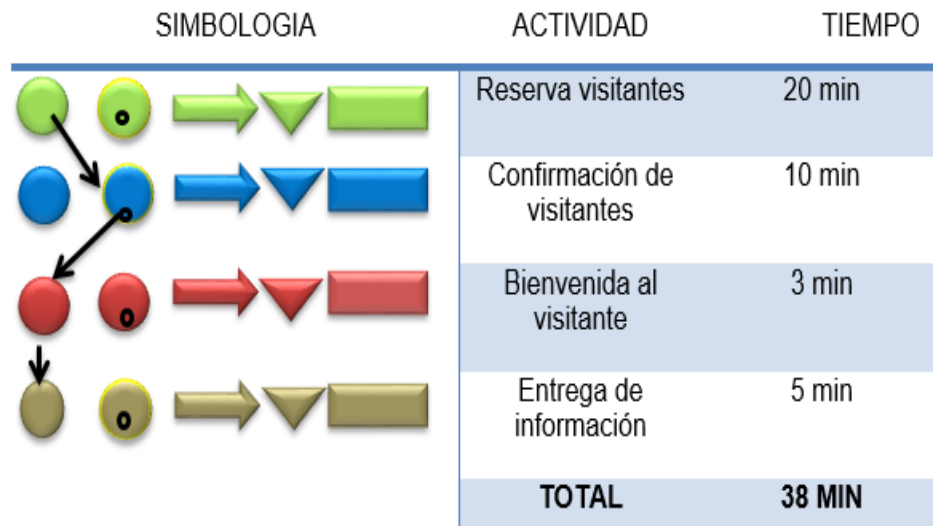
| SIMBOLOGIA | ACTIVIDAD | TIEMPO |
|---|---|---|
| | Reserva visitantes | 20 min |
| | Confirmación de visitantes | 10 min |
| | Bienvenida al visitante | 3 min |
| | Entrega de información | 5 min |
| | **TOTAL** | **38 MIN** |